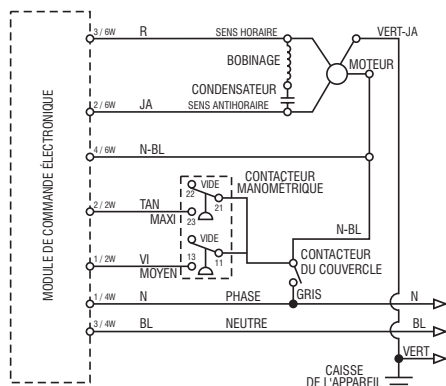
MODULE DE COMMANDE ÉLECTRONIQUE

3 / 6W R SENS HORAIRE VERT-JA
BOBINAGE
MOTEUR
CONDENSATEUR
2 / 6W JA SENS ANTIHORAIRE
4 / 6W N-BL
CONTACTEUR MANOMÉTRIQUE
VIDE
22 21
2 / 2W TAN
MAXI 23
VIDE
13 11
1 / 2W VI
MOYEN
N-BL
CONTACTEUR DU COUVERCLE
GRIS
1 / 4W N PHASE N
3 / 4W BL NEUTRE BL
VERT
CAISSE DE L'APPAREIL